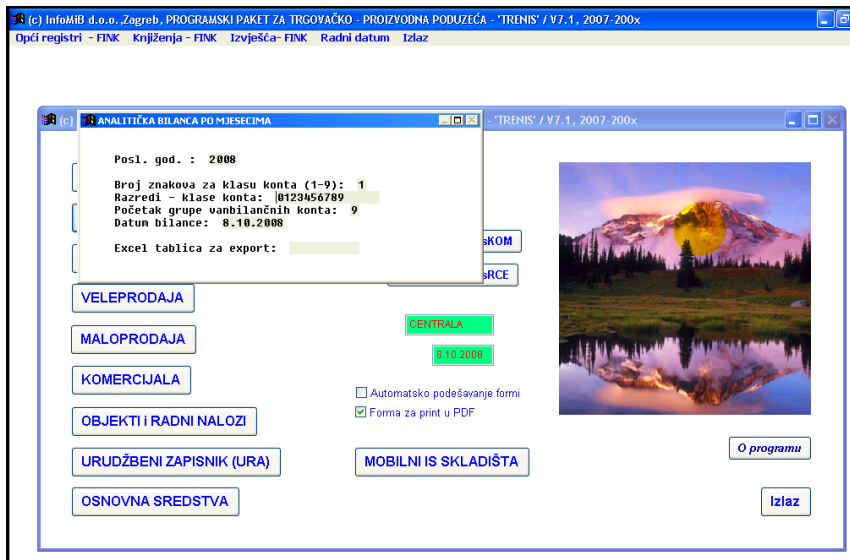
(c) InfoMiB d.o.o. ,Zagreb, PROGRAMSKI PAKET ZA TRGOVAČKO - PROIZVODNA PODUZEĆA - 'TRENIS' / V7.1, 2007-200x

Opći registri - FINK Knjiženja - FINK Izvješća- FINK Radni datum Izlaz

(c) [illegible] 'TRENIS' / V7.1, 2007-200x

ANALITIČKA BILANCA PO MJESECIMA

Posl. god. : 2008

Broj znakova za klasu konta (1-9): 1
Razredi - klase konta: 0123456789
Početak grupe vanbilančnih konta: 9
Datum bilance: 8.10.2008

Excel tablica za export:

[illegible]sKOM

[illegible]RCE

VELEPRODAJA

MALOPRODAJA

KOMERCIJALA

OBJEKTI i RADNI NALOZI

URUDŽBENI ZAPISNIK (URA)

OSNOVNA SREDSTVA

CENTRALA

8.10.2008

Automatsko podešavanje formi

Forma za print u PDF

MOBILNI IS SKLADIŠTA

O programu

Izlaz